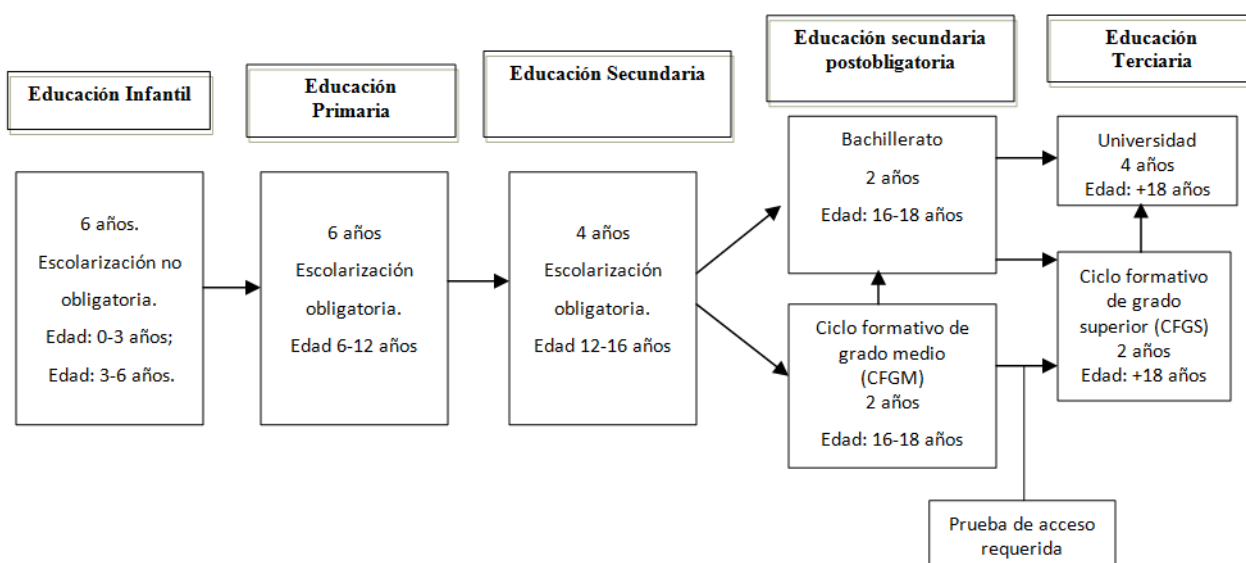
Educación Infantil

Educación Primaria

Educación Secundaria

Educación secundaria postobligatoria

Educación Terciaria

6 años.
Escolarización no obligatoria.
Edad: 0-3 años;
Edad: 3-6 años.

6 años
Escolarización obligatoria.
Edad 6-12 años

4 años
Escolarización obligatoria.
Edad 12-16 años

Bachillerato
2 años
Edad: 16-18 años

Ciclo formativo de grado medio (CFGM)
2 años
Edad: 16-18 años

Universidad
4 años
Edad: +18 años

Ciclo formativo de grado superior (CFGS)
2 años
Edad: +18 años

Prueba de acceso requerida